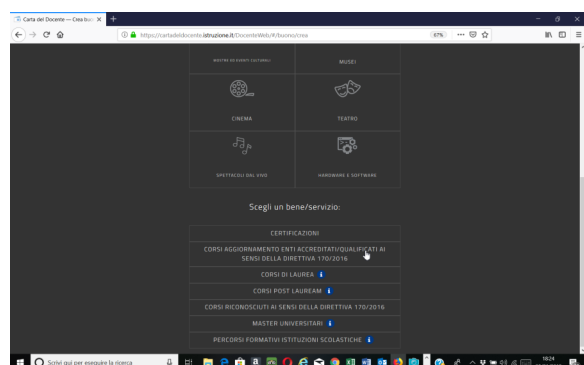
Carta del Docente — Crea buo
https://cartadeldocente.istruzione.it/DocenteWeb/#/buono/crea
67%

MOSTRE ED EVENTI CULTURALI
MUSEI
CINEMA
TEATRO
SPETTACOLI DAL VIVO
HARDWARE E SOFTWARE

Scegli un bene/servizio:

CERTIFICAZIONI
CORSI AGGIORNAMENTO ENTI ACCREDITATI/QUALIFICATI AI SENSI DELLA DIRETTIVA 170/2016
CORSI DI LAUREA
CORSI POST LAUREAM
CORSI RICONOSCIUTI AI SENSI DELLA DIRETTIVA 170/2016
MASTER UNIVERSITARI
PERCORSI FORMATIVI ISTITUZIONI SCOLASTICHE

Scrivi qui per eseguire la ricerca
18:24